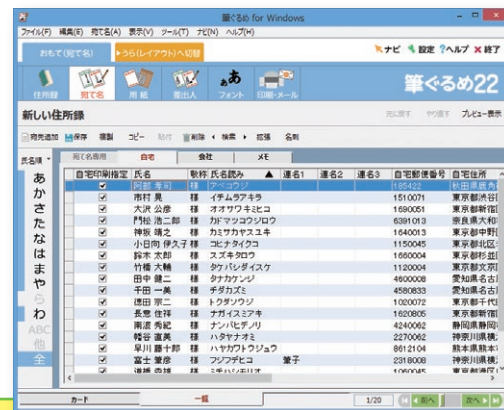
筆ぐるめ for Windows

ファイル(F) 編集(E) 宛て名(A) 表示(V) ツール(T) ナビ(N) ヘルプ(H)

おもて(宛て名) うら(レイアウト)へ切替

ナビ 設定 ヘルプ 終了

住所録 宛て名 用紙 差出人 フォント 印刷・メール

筆ぐるめ22

新しい住所録

元に戻す やり直す プレビュー表示

宛先追加 保存 複製 コピー 貼付 削除 検索 拡張 名刺

氏名順

あ か さ た な は ま や ら わ ABC 他 全

宛て名面用 自宅 会社 メモ

| 自宅印刷指定 | 氏名 | 敬称 | 氏名読み | 連名1 | 連名2 | 連名3 | 自宅郵便番号 | 自宅住所 |
|---|---|---|---|---|---|---|---|---|
| ☑ | 阿部 秀利 | 様 | アベヒデトシ | | | | 185422 | 秋田県鹿角 |
| ☑ | 市村 晃 | 様 | イチムラアキラ | | | | 1510071 | 東京都渋谷 |
| ☑ | 大沢 公彦 | 様 | オオサワキミヒコ | | | | 1590051 | 東京都新宿 |
| ☑ | 門松 浩二郎 | 様 | カドマツコウジロウ | | | | 6391013 | 奈良県大和 |
| ☑ | 神坂 靖之 | 様 | カミサカヤスユキ | | | | 1640013 | 東京都中野 |
| ☑ | 小日向 伊久子 | 様 | コヒナタイクコ | | | | 1150045 | 東京都北区 |
| ☑ | 鈴木 太郎 | 様 | スズキタロウ | | | | 1660004 | 東京都杉並 |
| ☑ | 竹橋 大輔 | 様 | タケハシダイスケ | | | | 1120004 | 東京都文京 |
| ☑ | 田中 健二 | 様 | タナカケンジ | | | | 4600008 | 愛知県名古 |
| ☑ | 千田 一美 | 様 | チダカズミ | | | | 4580033 | 愛知県名古 |
| ☑ | 徳田 宗二 | 様 | トクダソウジ | | | | 1020072 | 東京都千代 |
| ☑ | 長島 佳祥 | 様 | ナガイシエミ | | | | 1620805 | 東京都新宿 |
| ☑ | 南波 秀紀 | 様 | ナンバヒデノリ | | | | 4240062 | 静岡県静岡 |
| ☑ | 幡谷 直美 | 様 | ハタヤナオミ | | | | 2270062 | 神奈川県横 |
| ☑ | 早川 酉十郎 | 様 | ハヤカワトウジュウ | | | | 8612104 | 熊本県熊本 |
| ☑ | 富士 愛彦 | 様 | フジフチヒコ | 蒼子 | | | 2318008 | 神奈川県横 |
| ☑ | 湯浅 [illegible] | 様 | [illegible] | | | | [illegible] | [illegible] |

カード 一覧 1/20 前へ 次へ